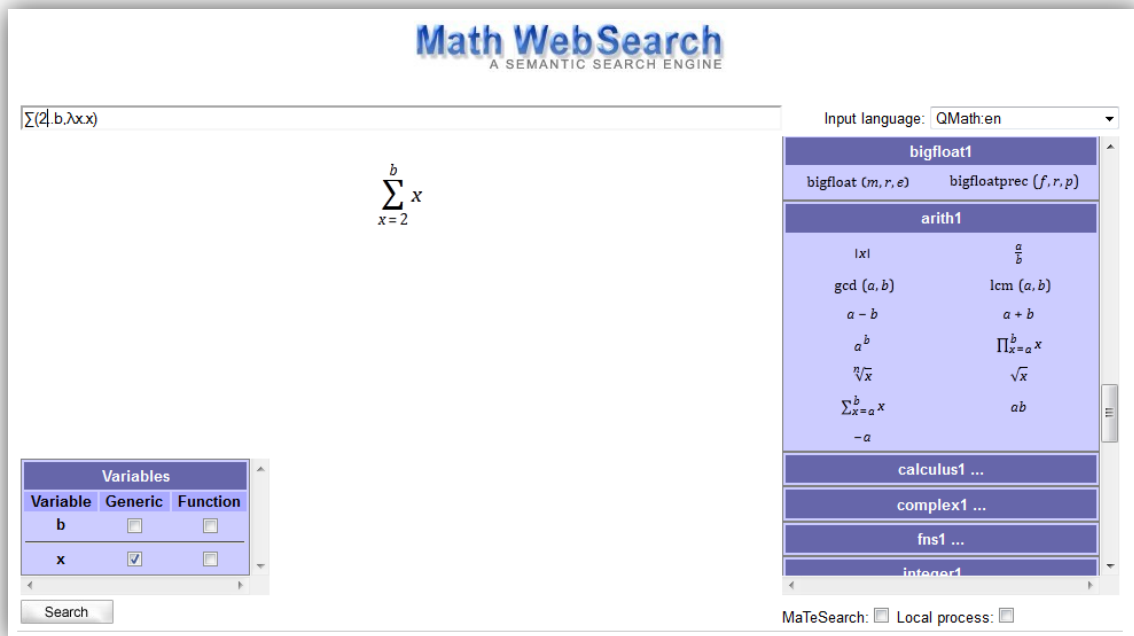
Math WebSearch
A SEMANTIC SEARCH ENGINE

∑(2,b,λx.x)

Input language: QMath:en

$\sum_{x=2}^{b} x$

bigfloat1

bigfloat $(m, r, e)$ bigfloatprec $(f, r, p)$

arith1

$|x|$ $\frac{a}{b}$

gcd $(a, b)$ lcm $(a, b)$

$a - b$ $a + b$

$a^b$ $\prod_{x=a}^{b} x$

$\sqrt[n]{x}$ $\sqrt{x}$

$\sum_{x=a}^{b} x$ $ab$

$-a$

calculus1 ...

complex1 ...

fns1 ...

integer1

| Variables | | |
|---|---|---|
| Variable | Generic | Function |
| b | | |
| x | ☑ | |

Search

MaTeSearch: Local process: